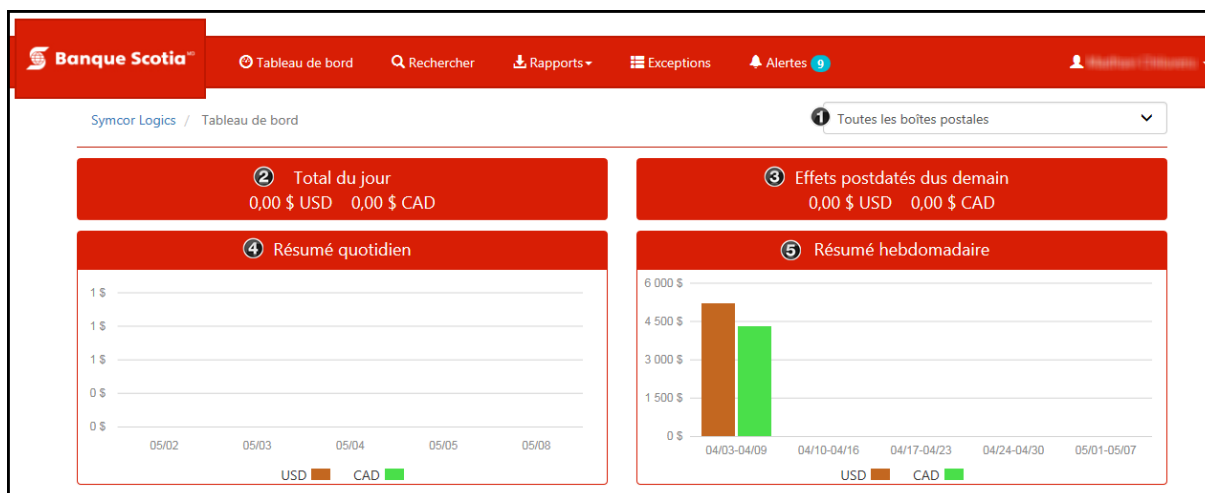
Banque Scotia$^{MD}$ Tableau de bord Rechercher Rapports Exceptions Alertes 9 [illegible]

Symcor Logics / Tableau de bord

1 Toutes les boîtes postales

2 Total du jour
0,00 $ USD 0,00 $ CAD

3 Effets postdatés dus demain
0,00 $ USD 0,00 $ CAD

4 Résumé quotidien

1 $
1 $
1 $
0 $
0 $
05/02 05/03 05/04 05/05 05/08
USD CAD

5 Résumé hebdomadaire

6 000 $
4 500 $
3 000 $
1 500 $
0 $
04/03-04/09 04/10-04/16 04/17-04/23 04/24-04/30 05/01-05/07
USD CAD